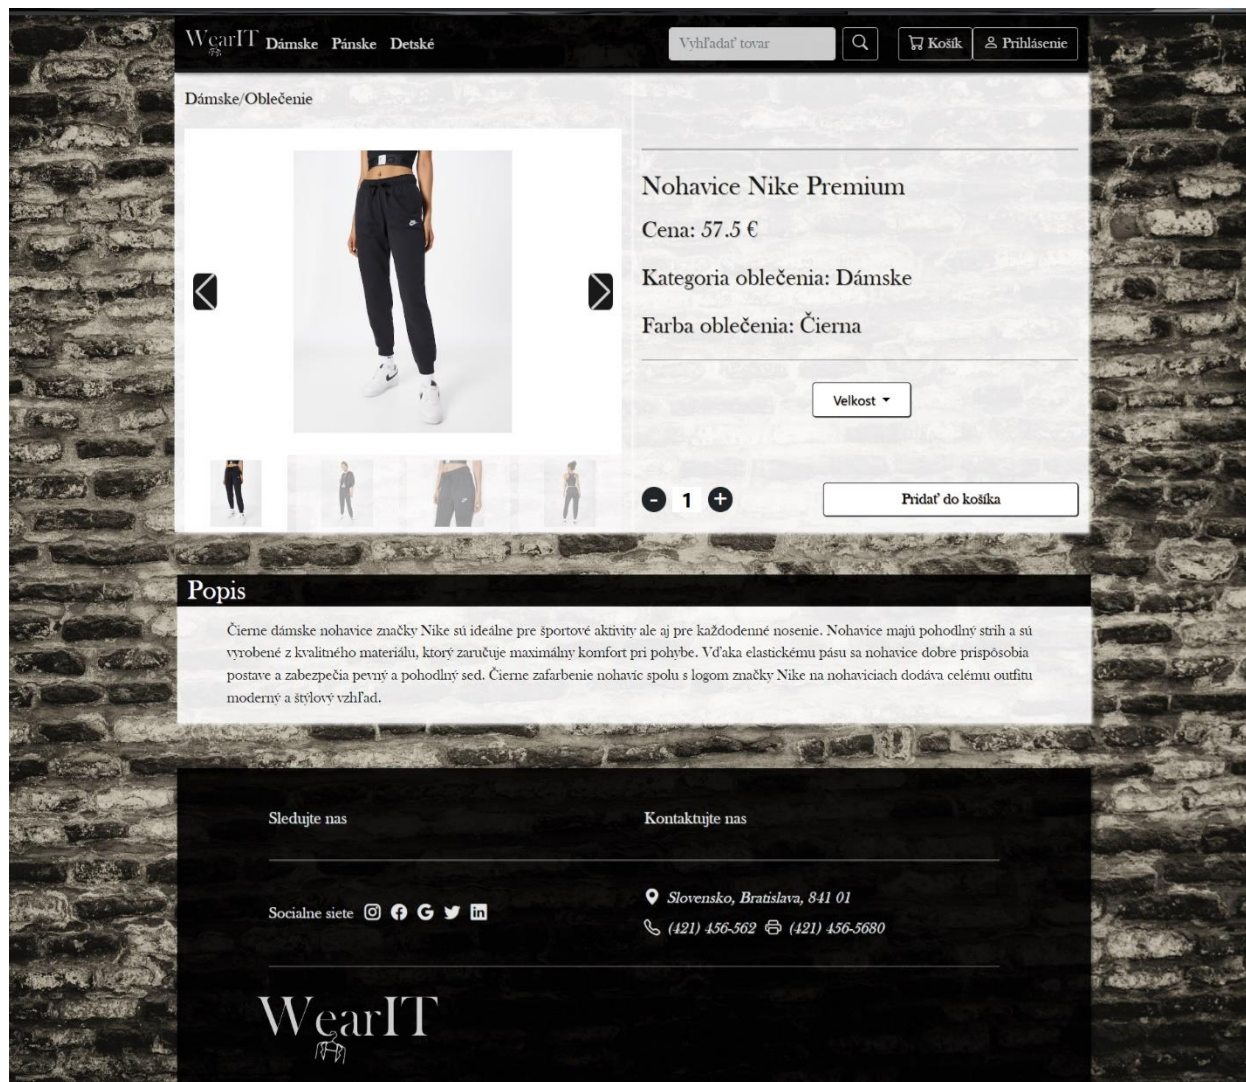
WearIT Dámske Pánske Detské

Vyhľadať tovar

Košík Prihlásenie

Dámske/Oblečenie

Nohavice Nike Premium

Cena: 57.5 €

Kategoria oblečenia: Dámske

Farba oblečenia: Čierna

Velkost

- 1 +

Pridať do košíka

Popis

Čierne dámske nohavice značky Nike sú ideálne pre športové aktivity ale aj pre každodenné nosenie. Nohavice majú pohodlný strih a sú vyrobené z kvalitného materiálu, ktorý zaručuje maximálny komfort pri pohybe. Vďaka elastickému pásu sa nohavice dobre prispôsobia postave a zabezpečia pevný a pohodlný sed. Čierne zafarbenie nohavíc spolu s logom značky Nike na nohaviciach dodáva celému outfitu moderný a štýlový vzhľad.

Sledujte nas

Kontaktujte nas

Socialne siete

Slovensko, Bratislava, 841 01

(421) 456-562 (421) 456-5680

WearIT